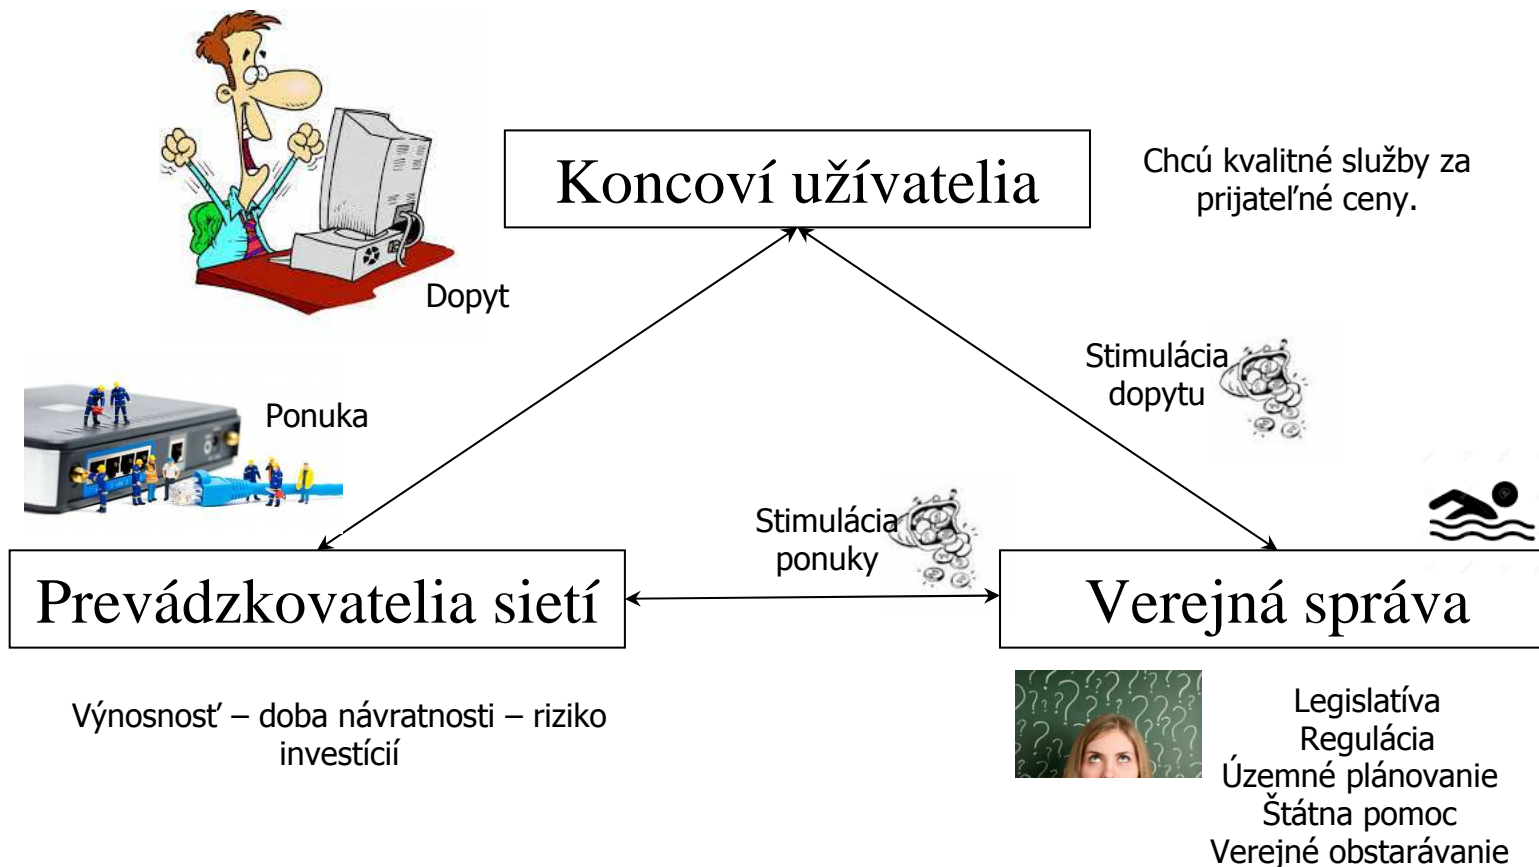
Koncoví užívatelia

Chcú kvalitné služby za prijateľné ceny.

Dopyt

Ponuka

Stimulácia dopytu

Stimulácia ponuky

Prevádzkovatelia sietí

Verejná správa

Výnosnosť – doba návratnosti – riziko investícií

Legislatíva
Regulácia
Územné plánovanie
Štátna pomoc
Verejné obstarávanie